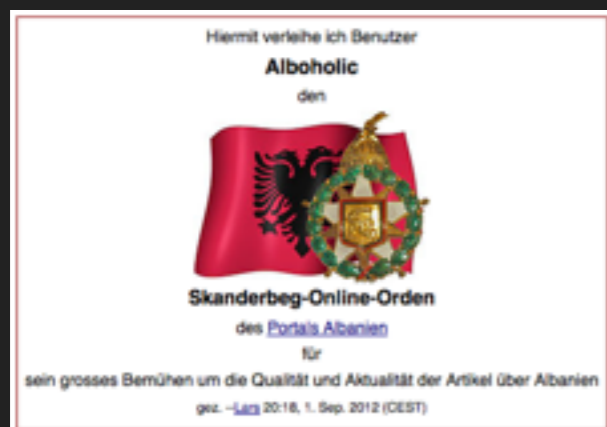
Hiermit verleihe ich Benutzer

Alboholic

den

Skanderbeg-Online-Orden

des Portals Albanien

für

sein grosses Bemühen um die Qualität und Aktualität der Artikel über Albanien

gez. –Lars 20:18, 1. Sep. 2012 (CEST)